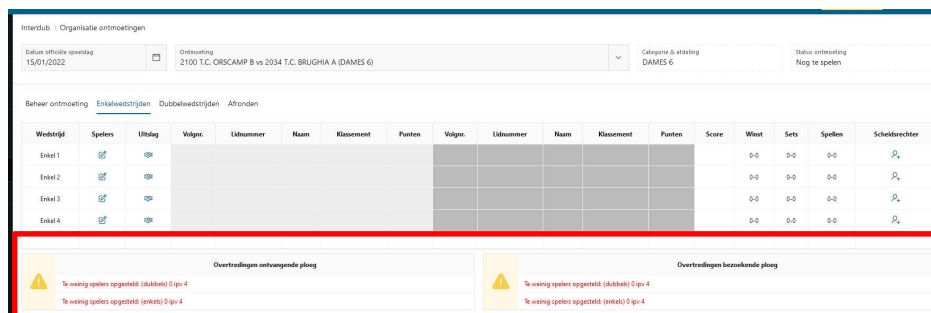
Interclub \ Organisatie ontmoetingen

Datum officiële speeldag
15/01/2022

Ontmoeting
2100 T.C. ORSCAMP B vs 2034 T.C. BRUGHIA A (DAMES 6)

Categorie & afdeling
DAMES 6

Status ontmoeting
Nog te spelen

Beheer ontmoeting Enkelwedstrijden Dubbelwedstrijden Afronden

| Wedstrijd | Spelers | Uitslag | Volgnr. | Lidnummer | Naam | Klassement | Punten | Volgnr. | Lidnummer | Naam | Klassement | Punten | Score | Winst | Sets | Spellen | Scheidsrechter |
|---|---|---|---|---|---|---|---|---|---|---|---|---|---|---|---|---|---|
| Enkel 1 | | | | | | | | | | | | | | 0-0 | 0-0 | 0-0 | |
| Enkel 2 | | | | | | | | | | | | | | 0-0 | 0-0 | 0-0 | |
| Enkel 3 | | | | | | | | | | | | | | 0-0 | 0-0 | 0-0 | |
| Enkel 4 | | | | | | | | | | | | | | 0-0 | 0-0 | 0-0 | |

Overtredingen ontvangende ploeg
Te weinig spelers opgesteld: (dubbels) 0 ipv 4
Te weinig spelers opgesteld: (enkels) 0 ipv 4

Overtredingen bezoekende ploeg
Te weinig spelers opgesteld: (dubbels) 0 ipv 4
Te weinig spelers opgesteld: (enkels) 0 ipv 4